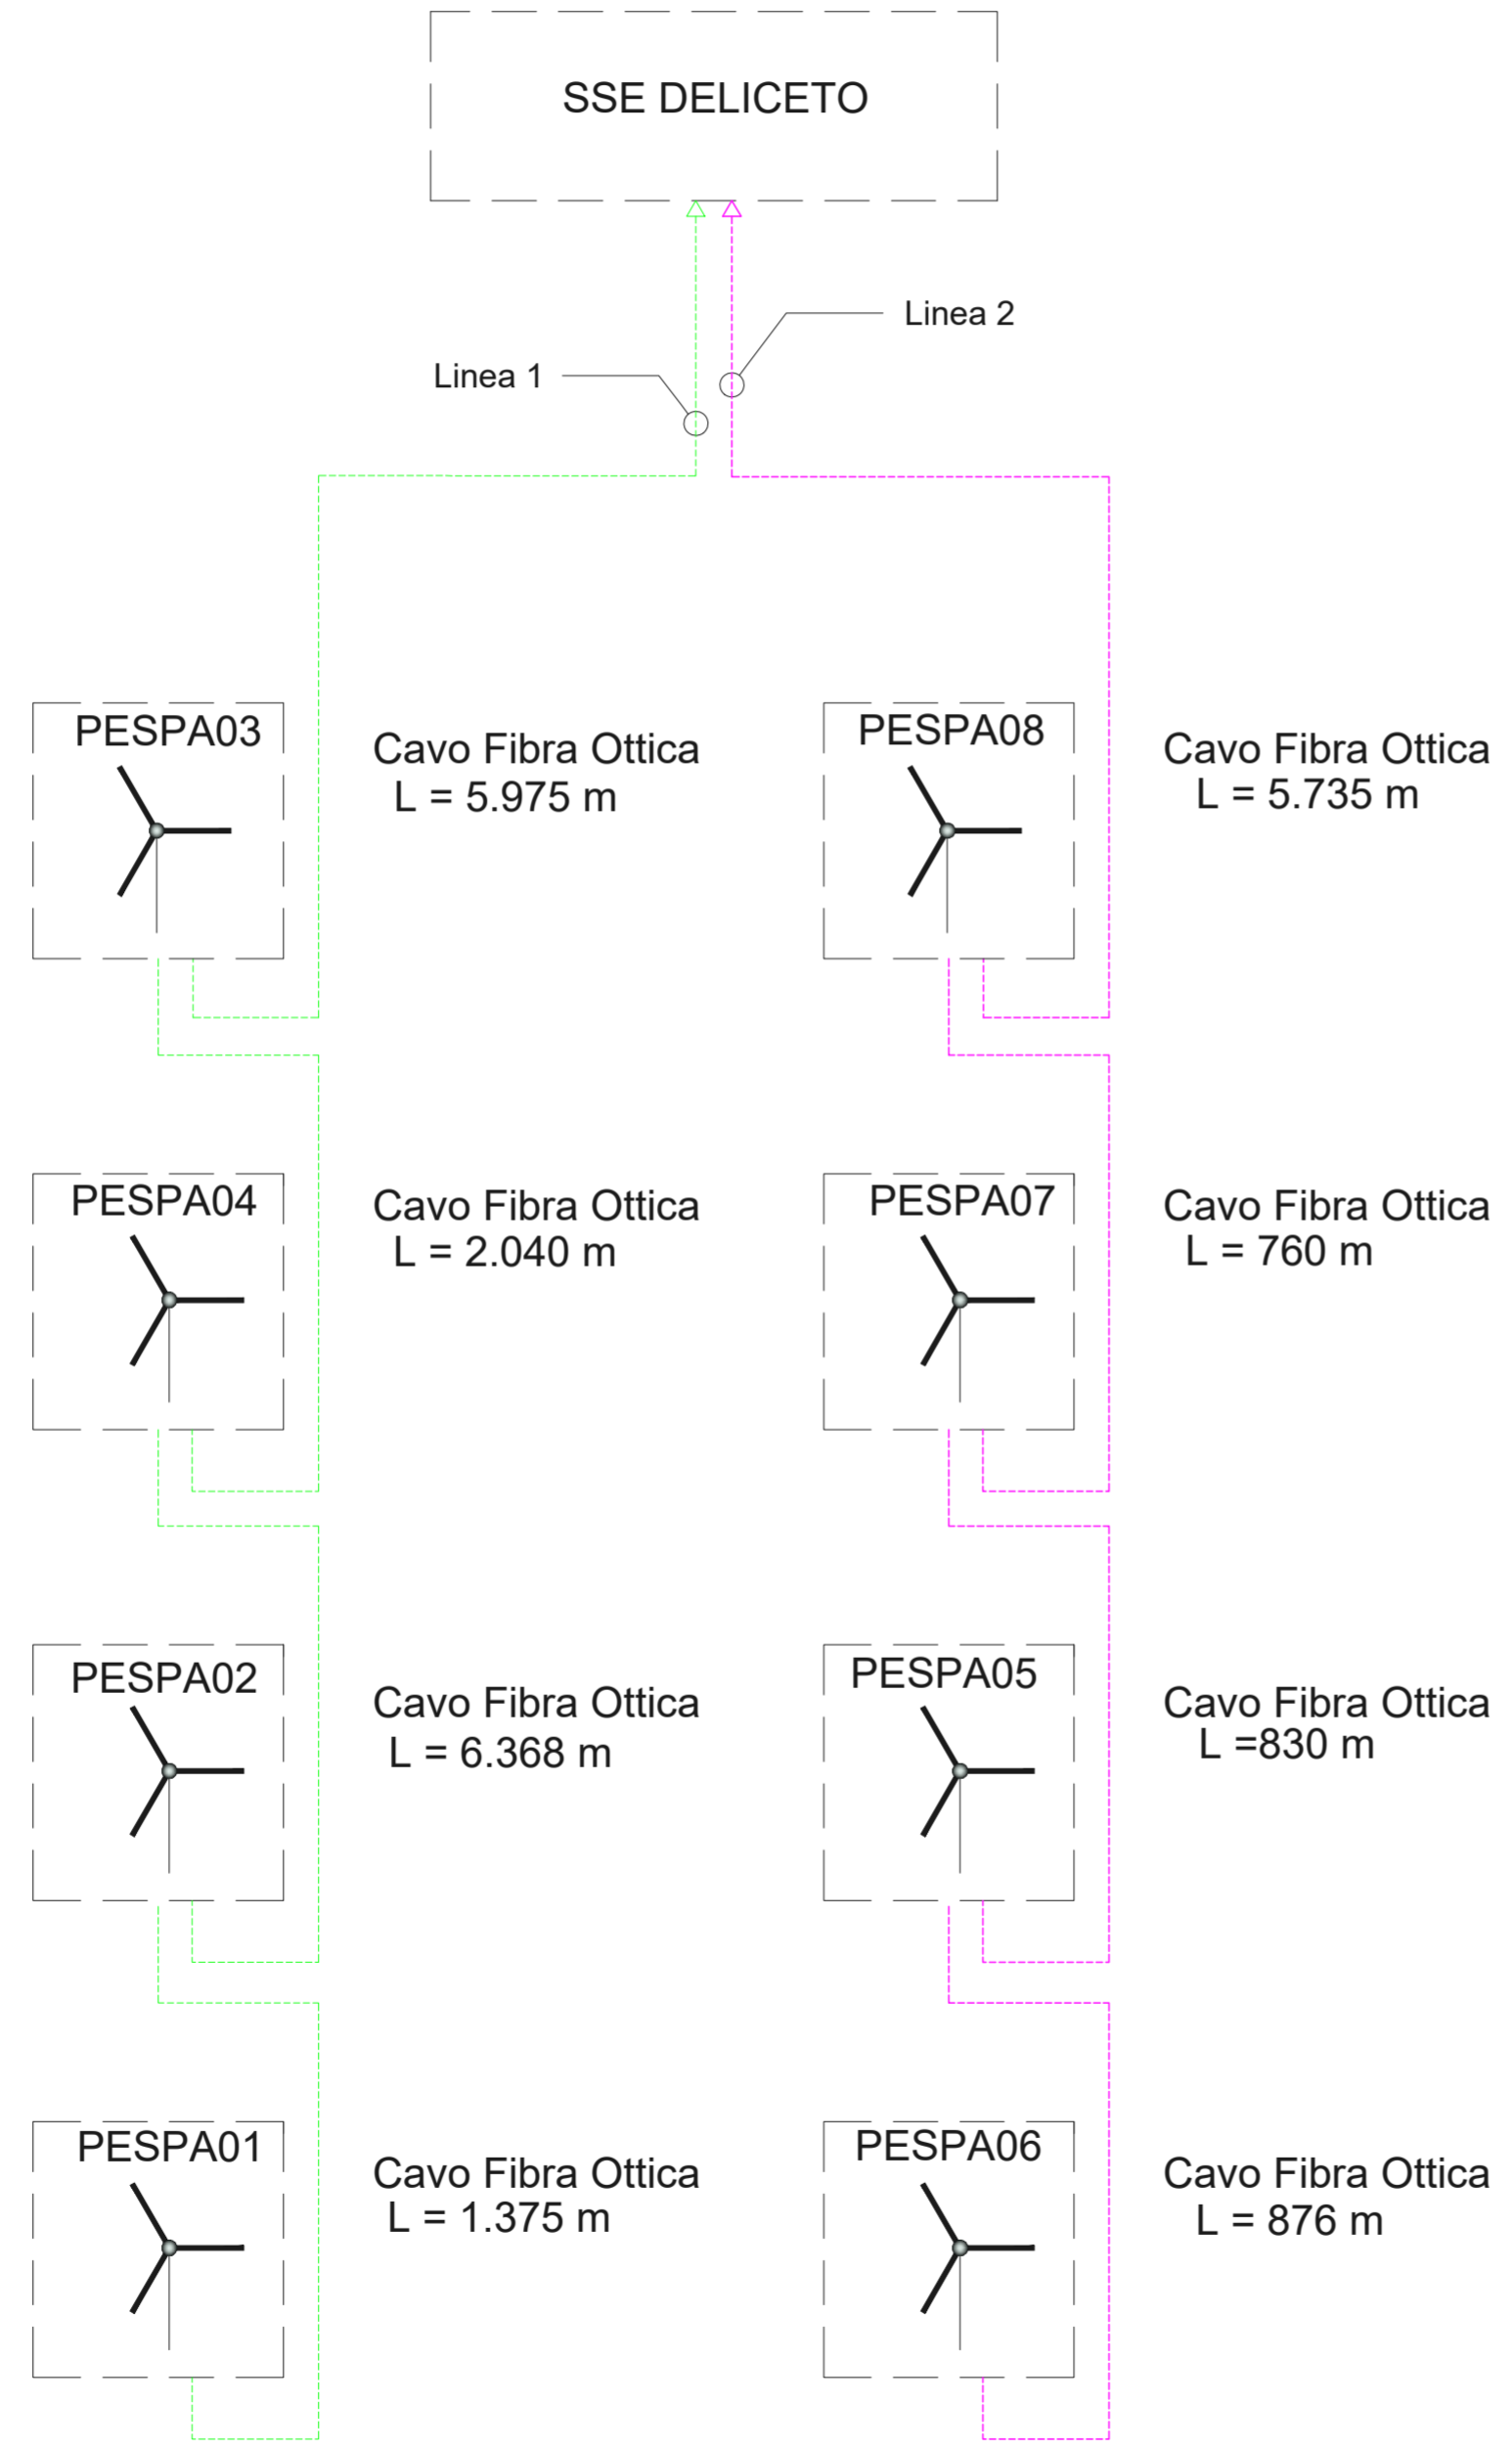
SSE DELICETO

Linea 2

Linea 1

PESPA03

Cavo Fibra Ottica
L = 5.975 m

PESPA08

Cavo Fibra Ottica
L = 5.735 m

PESPA04

Cavo Fibra Ottica
L = 2.040 m

PESPA07

Cavo Fibra Ottica
L = 760 m

PESPA02

Cavo Fibra Ottica
L = 6.368 m

PESPA05

Cavo Fibra Ottica
L =830 m

PESPA01

Cavo Fibra Ottica
L = 1.375 m

PESPA06

Cavo Fibra Ottica
L = 876 m